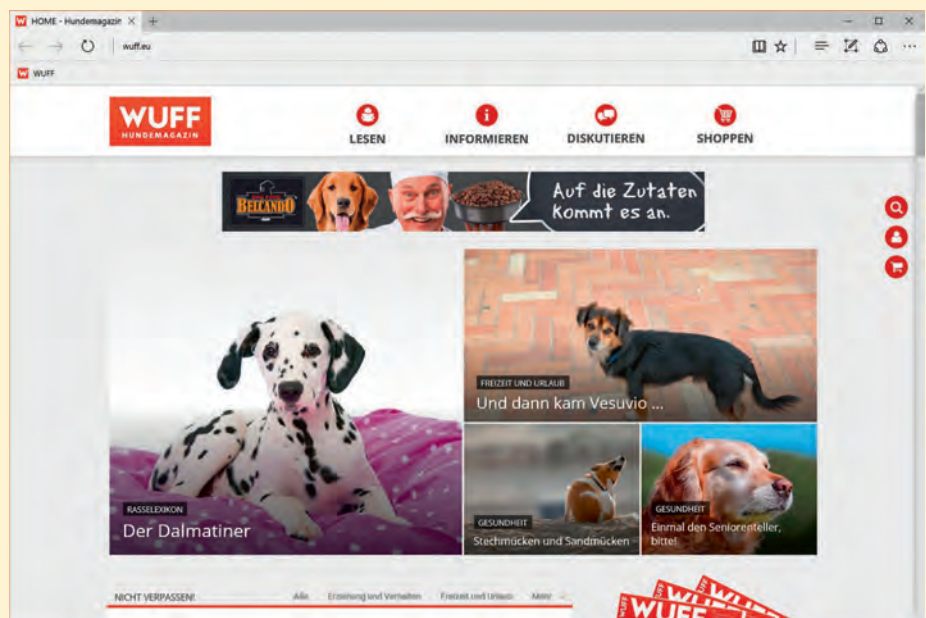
HOME - Hundemagazin
wuff.eu
WUFF

WUFF HUNDEMAGAZIN
LESEN
INFORMIEREN
DISKUTIEREN
SHOPPEN

BELCANDO
Auf die Zutaten kommt es an.

RASSELEXIKON
Der Dalmatiner

FREIZEIT UND URLAUB
Und dann kam Vesuvio ...

GESUNDHEIT
Stechmücken und Sandmücken

GESUNDHEIT
Einmal den Seniorenteller, bitte!

NICHT VERPASSEN!
Alle
Erziehung und Verhalten
Freizeit und Urlaub
Mehr

WUFF
WUFF